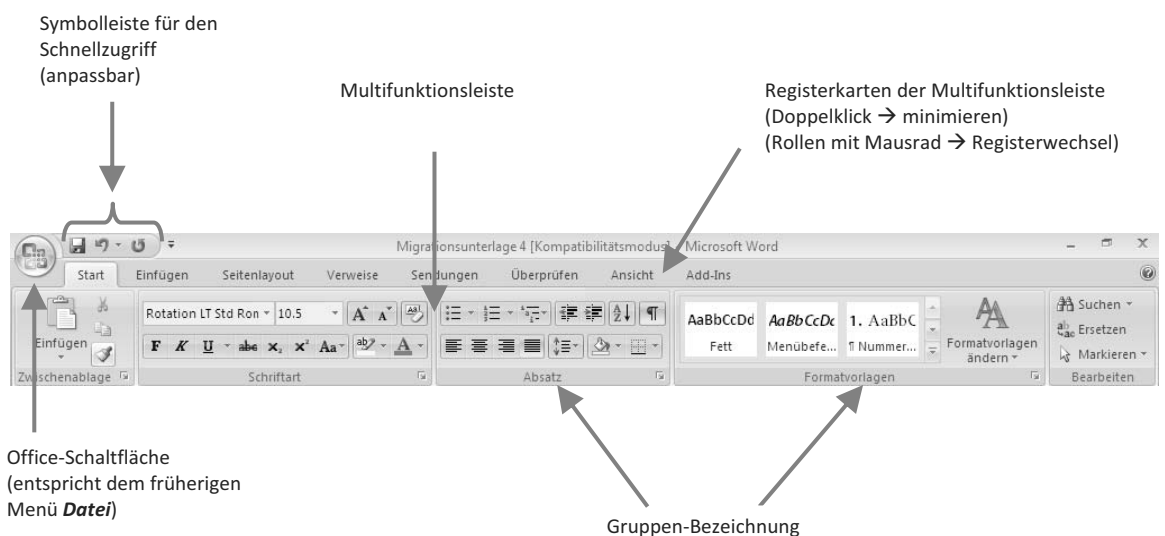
Symbolleiste für den Schnellzugriff (anpassbar)

Multifunktionsleiste

Registerkarten der Multifunktionsleiste
(Doppelklick → minimieren)
(Rollen mit Mausrad → Registerwechsel)

Migrationsunterlage 4 [Kompatibilitätsmodus] - Microsoft Word

Start Einfügen Seitenlayout Verweise Sendungen Überprüfen Ansicht Add-Ins

Einfügen
Zwischenablage

Rotation LT Std Ron 10.5
F K U abe $x_2$ $x^2$ Aa
Schriftart

Absatz

AaBbCcDd AaBbCcDc 1. AaBbC
Fett Menübefe... ¶ Nummer...
Formatvorlagen ändern
Formatvorlagen

Suchen
Ersetzen
Markieren
Bearbeiten

Office-Schaltfläche
(entspricht dem früherigen Menü **Datei**)

Gruppen-Bezeichnung